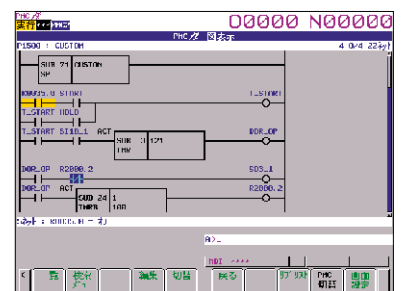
PMCﾗﾀﾞ
実行 ｲﾒｰｼﾞ 明細

00000 N00000

PMCﾗﾀﾞ 図表示

P1500 : CUSTOM

4 0/4 22行

SUB 71 CUSTOM
SP

X0005.0 START
T_START

T_START HOLD

T_START SI10.1 ACT
SUB 3 121
TMR
DOR_OP

DOR_OP R2800.2
SOS_1

DOR_OP ACT
SUB 24 1
TMRB 100
R2800.2

ｺﾒﾝﾄ : X0005.0 = ｵﾝ

A)_

MDI ****

<
一覧
検索 ﾒﾆｭｰ
編集
切替
戻る
ｸﾞﾘｯﾌﾟ ﾘｽﾄ
PMC 切替
画面 選択